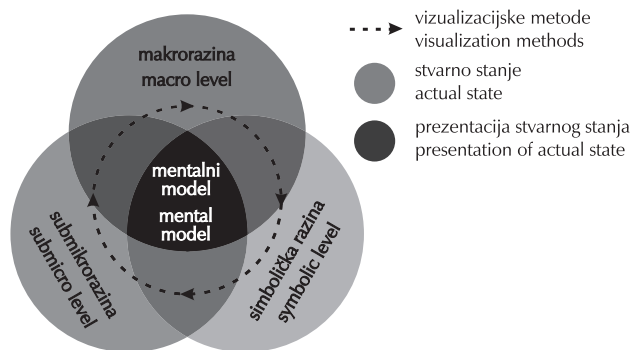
makrorazina
macro level

mentalni model
mental model

submikrorazina
submicro level

simbolička razina
symbolic level

vizualizacijske metode
visualization methods

stvarno stanje
actual state

prezentacija stvarnog stanja
presentation of actual state